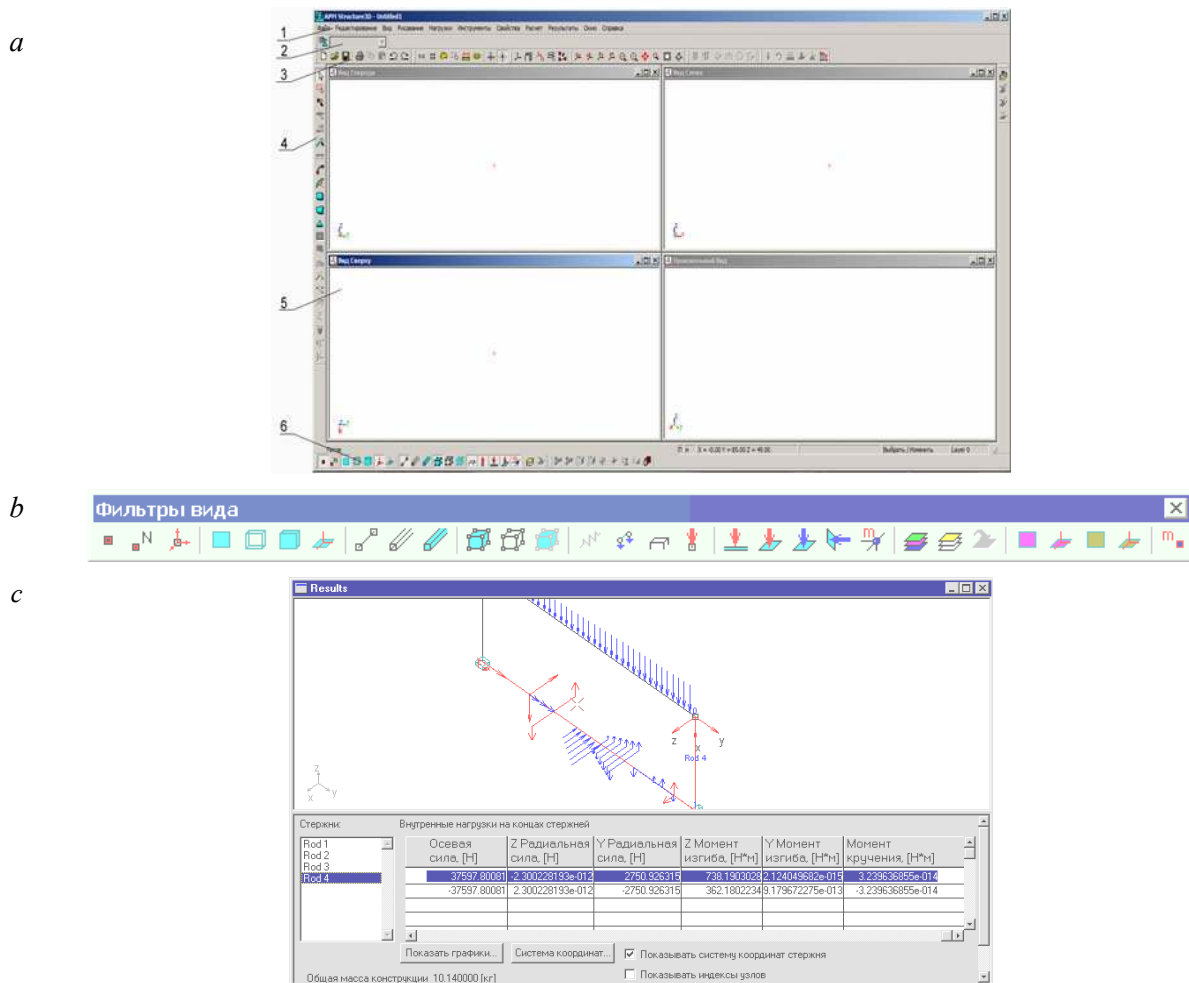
a

APM Structure3D - Untitled1

Файл Редактирование Вид Рисование Нагрузки Инструменты Свойства Расчет Результаты Окно Справка

1
2
3
4
5
6

Вид Спереди

Вид Слева

Вид Сверху

Проекционный Вид

Выбрать | Изменить

Layer 0

b

Фильтры вида

N

m

c

Results

z
x
y
Rod 4

Z
x
y

Стержни:

Rod 1
Rod 2
Rod 3
Rod 4

Внутренние нагрузки на концах стержней

| Осевая сила, [H] | Z Радиальная сила, [H] | Y Радиальная сила, [H] | Z Момент изгиба, [H*м] | Y Момент изгиба, [H*м] | Момент кручения, [H*м] |
|---|---|---|---|---|---|
| -37597.80081 | -2.300228193e-012 | -2750.926315 | 738.1903028 | 2.124049682e-015 | 3.239636855e-014 |
| -37597.80081 | 2.300228193e-012 | -2750.926315 | 362.1802234 | 9.179672275e-013 | -3.239636855e-014 |

Показать графики...

Система координат...

Показывать систему координат стержня

Показывать индексы узлов

Общая масса конструкции 10.140000 [кг]